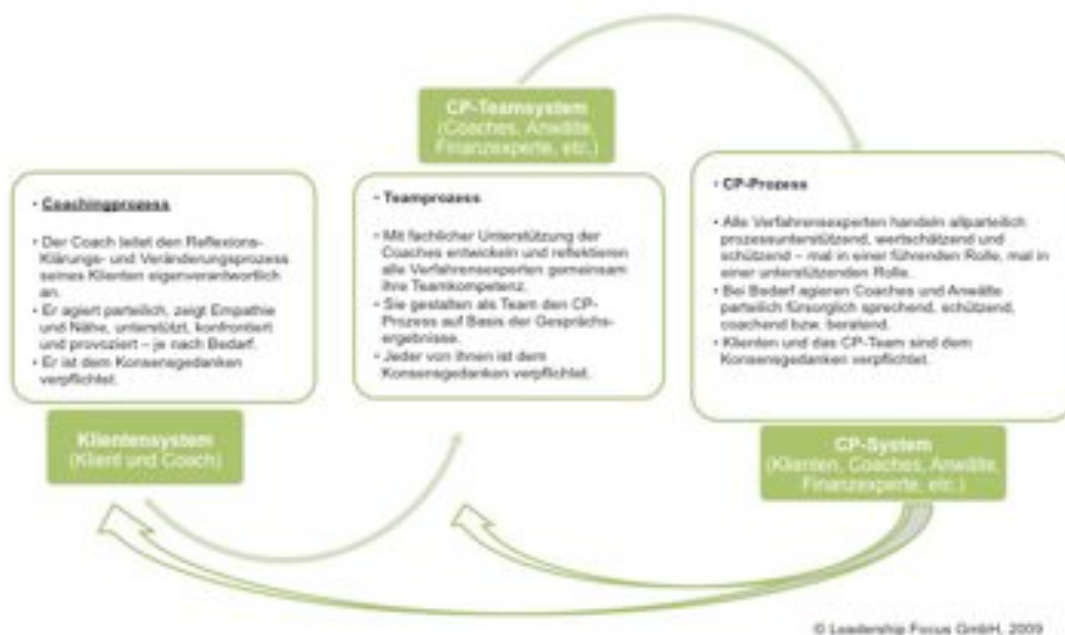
CP-Teamsystem
(Coaches, Anwälte, Finanzexperte, etc.)

• Coachingprozess

• Der Coach leitet den Reflexions- Klärungs- und Veränderungsprozess seines Klienten eigenverantwortlich an.
• Er agiert parteilich, zeigt Empathie und Nähe, unterstützt, konfrontiert und provoziert – je nach Bedarf.
• Er ist dem Konsensgedanken verpflichtet.

Klientensystem
(Klient und Coach)

• Teamprozess

• Mit fachlicher Unterstützung der Coaches entwickeln und reflektieren alle Verfahrensexperten gemeinsam ihre Teamkompetenz.
• Sie gestalten als Team den CP-Prozess auf Basis der Gesprächsergebnisse.
• Jeder von ihnen ist dem Konsensgedanken verpflichtet.

• CP-Prozess

• Alle Verfahrensexperten handeln allparteilich prozessunterstützend, wertschätzend und schützend – mal in einer führenden Rolle, mal in einer unterstützenden Rolle.
• Bei Bedarf agieren Coaches und Anwälte parteilich fürsorglich sprechend, schützend, coachend bzw. beratend.
• Klienten und das CP-Team sind dem Konsensgedanken verpflichtet.

CP-System
(Klienten, Coaches, Anwälte, Finanzexperte, etc.)

© Leadership Focus GmbH, 2009